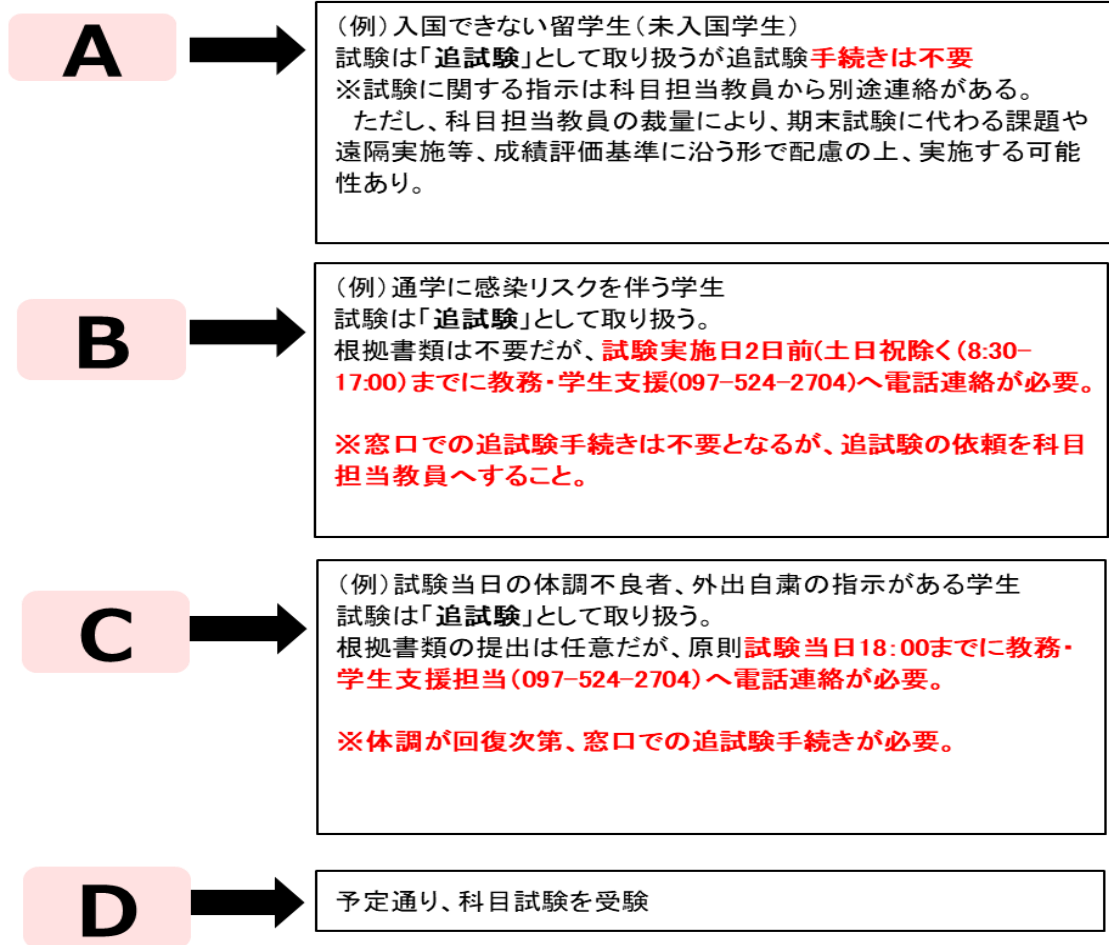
A

（例）入国できない留学生（未入国学生）
試験は「追試験」として取り扱うが追試験手続きは不要
※試験に関する指示は科目担当教員から別途連絡がある。
ただし、科目担当教員の裁量により、期末試験に代わる課題や遠隔実施等、成績評価基準に沿う形で配慮の上、実施する可能性あり。

B

（例）通学に感染リスクを伴う学生
試験は「追試験」として取り扱う。
根拠書類は不要だが、試験実施日2日前(土日祝除く(8:30-17:00)までに教務・学生支援(097-524-2704)へ電話連絡が必要。

※窓口での追試験手続きは不要となるが、追試験の依頼を科目担当教員へすること。

C

（例）試験当日の体調不良者、外出自粛の指示がある学生
試験は「追試験」として取り扱う。
根拠書類の提出は任意だが、原則試験当日18：00までに教務・学生支援担当（097-524-2704）へ電話連絡が必要。

※体調が回復次第、窓口での追試験手続きが必要。

D

予定通り、科目試験を受験